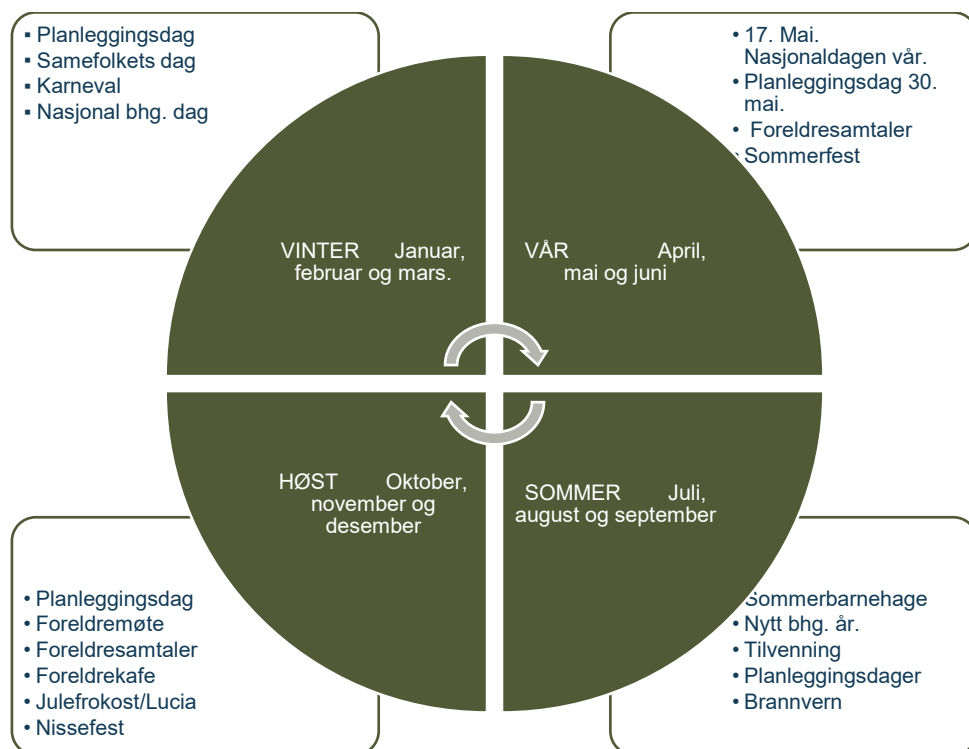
▪ Planleggingsdag
▪ Samefolkets dag
▪ Karneval
▪ Nasjonal bhg. dag

• 17. Mai. Nasjonaldagen vår.
• Planleggingsdag 30. mai.
• Foreldresamtaler
• Sommerfest

VINTER Januar, februar og mars.

VÅR April, mai og juni

HØST Oktober, november og desember

SOMMER Juli, august og september

• Planleggingsdag
• Foreldremøte
• Foreldresamtaler
• Foreldrekafe
• Julefrokost/Lucia
• Nissefest

• Sommerbarnehage
• Nytt bhg. år.
• Tilvenning
• Planleggingsdager
• Brannvern